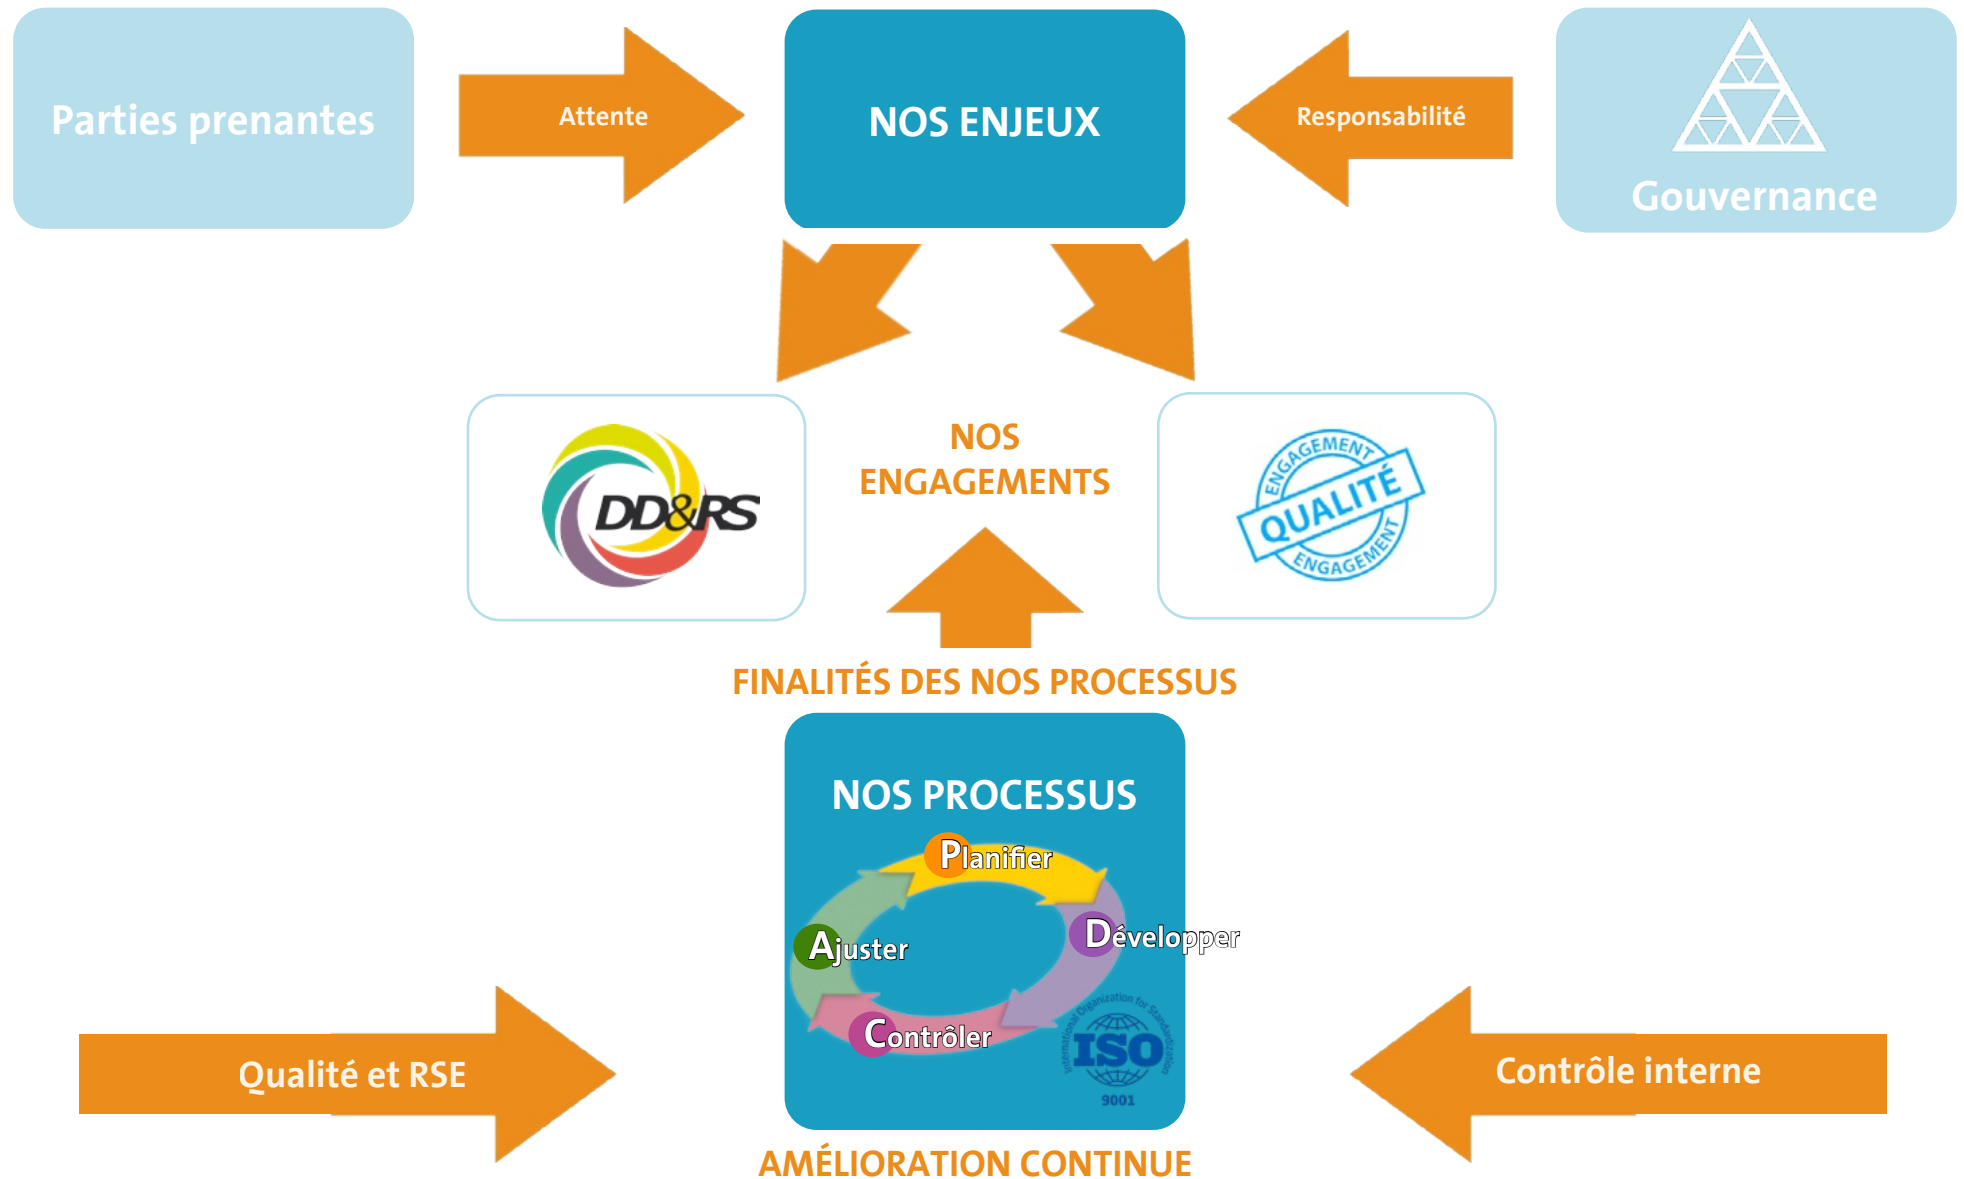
Parties prenantes

Attente

NOS ENJEUX

Responsabilité

Gouvernance

DD&RS

NOS ENGAGEMENTS

ENGAGEMENT QUALITÉ ENGAGEMENT

FINALITÉS DES NOS PROCESSUS

NOS PROCESSUS

Planifier

Développer

Ajuster

Contrôler

International Organization for Standardization ISO 9001

Qualité et RSE

Contrôle interne

AMÉLIORATION CONTINUE